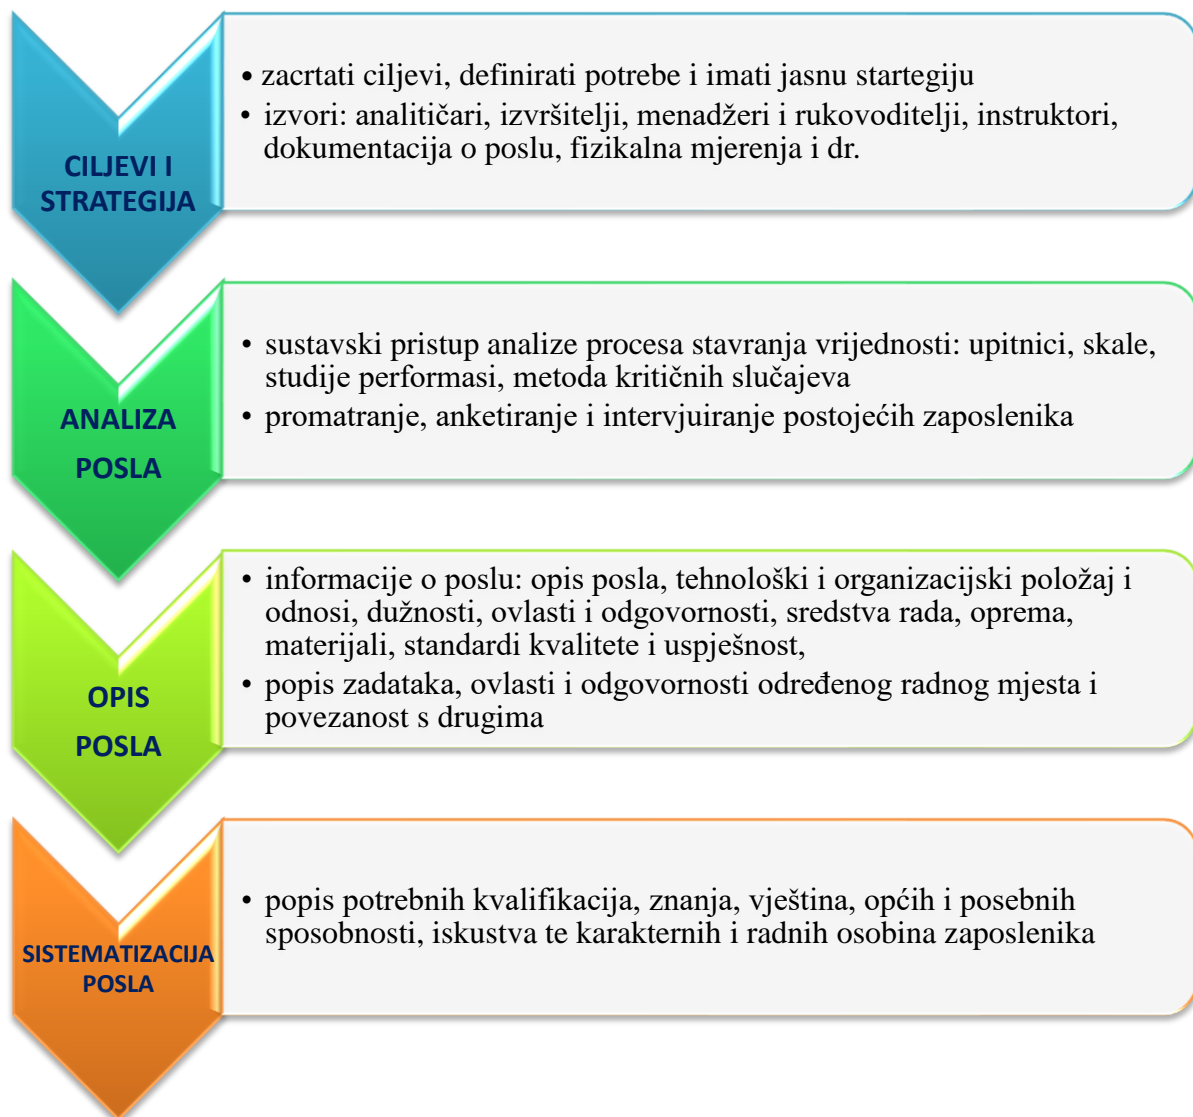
CILJEVI I STRATEGIJA

• zacrtati ciljevi, definirati potrebe i imati jasnu startegiju
• izvori: analitičari, izvršitelji, menadžeri i rukovoditelji, instruktori, dokumentacija o poslu, fizikalna mjerenja i dr.

ANALIZA POSLA

• sustavski pristup analize procesa stavranja vrijednosti: upitnici, skale, studije performasi, metoda kritičnih slučajeva
• promatranje, anketiranje i intervjuiranje postojećih zaposlenika

OPIS POSLA

• informacije o poslu: opis posla, tehnološki i organizacijski položaj i odnosi, dužnosti, ovlasti i odgovornosti, sredstva rada, oprema, materijali, standardi kvalitete i uspješnost,
• popis zadataka, ovlasti i odgovornosti određenog radnog mjesta i povezanost s drugima

SISTEMATIZACIJA POSLA

• popis potrebnih kvalifikacija, znanja, vještina, općih i posebnih sposobnosti, iskustva te karakternih i radnih osobina zaposlenika